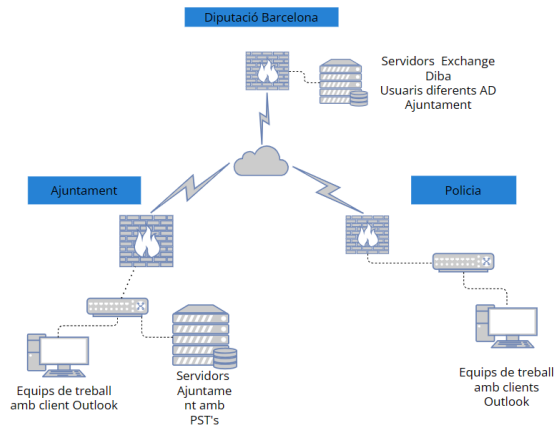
Diputació Barcelona

Servidors Exchange Diba Usuaris diferents AD Ajuntament

Ajuntament

Policia

Equips de treball amb client Outlook

Servidors Ajuntament amb PST's

Equips de treball amb clients Outlook